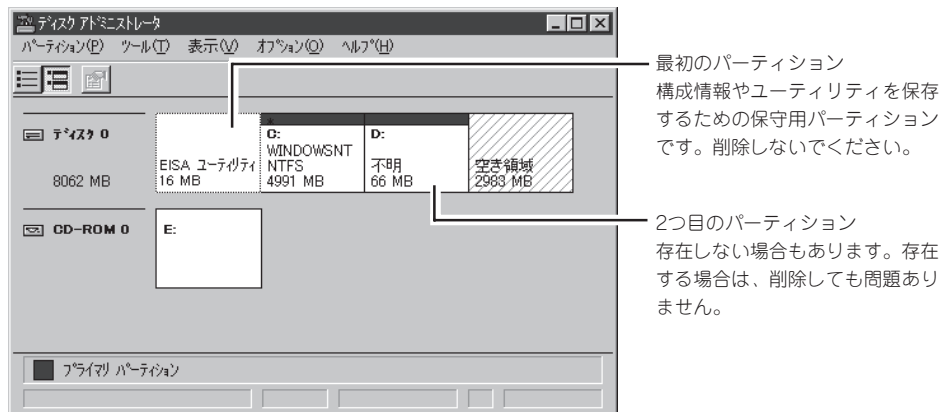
ディスク アドミニストレータ

パーティション(P) ツール(T) 表示(V) オプション(O) ヘルプ(H)

ディスク 0
8062 MB

EISA ユーティリティ
16 MB

*
C:
WINDOWSNT
NTFS
4991 MB

D:
不明
66 MB

空き領域
2983 MB

CD-ROM 0

E:

プライマリ パーティション

最初のパーティション
構成情報やユーティリティを保存するための保守用パーティションです。削除しないでください。

2つ目のパーティション
存在しない場合もあります。存在する場合は、削除しても問題ありません。